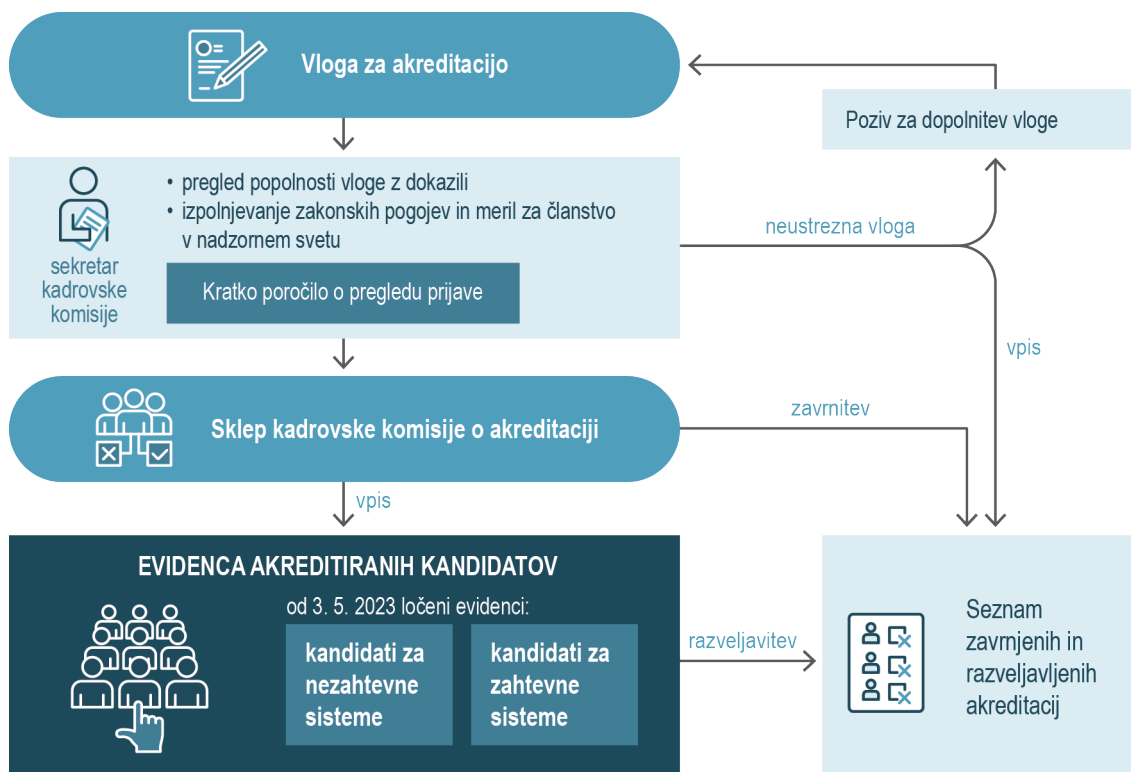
Vloga za akreditacijo

Poziv za dopolnitev vloge

• pregled popolnosti vloge z dokazili
• izpolnjevanje zakonskih pogojev in meril za članstvo v nadzornem svetu

sekretar kadrovske komisije

Kratko poročilo o pregledu prijave

neustrezna vloga

vpis

Sklep kadrovske komisije o akreditaciji

zavrnitev

vpis

EVIDENCA AKREDITIRANIH KANDIDATOV

od 3. 5. 2023 ločeni evidenci:

kandidati za nezahtevne sisteme

kandidati za zahtevne sisteme

razveljavitev

Seznam zavrnjenih in razveljavljenih akreditacij